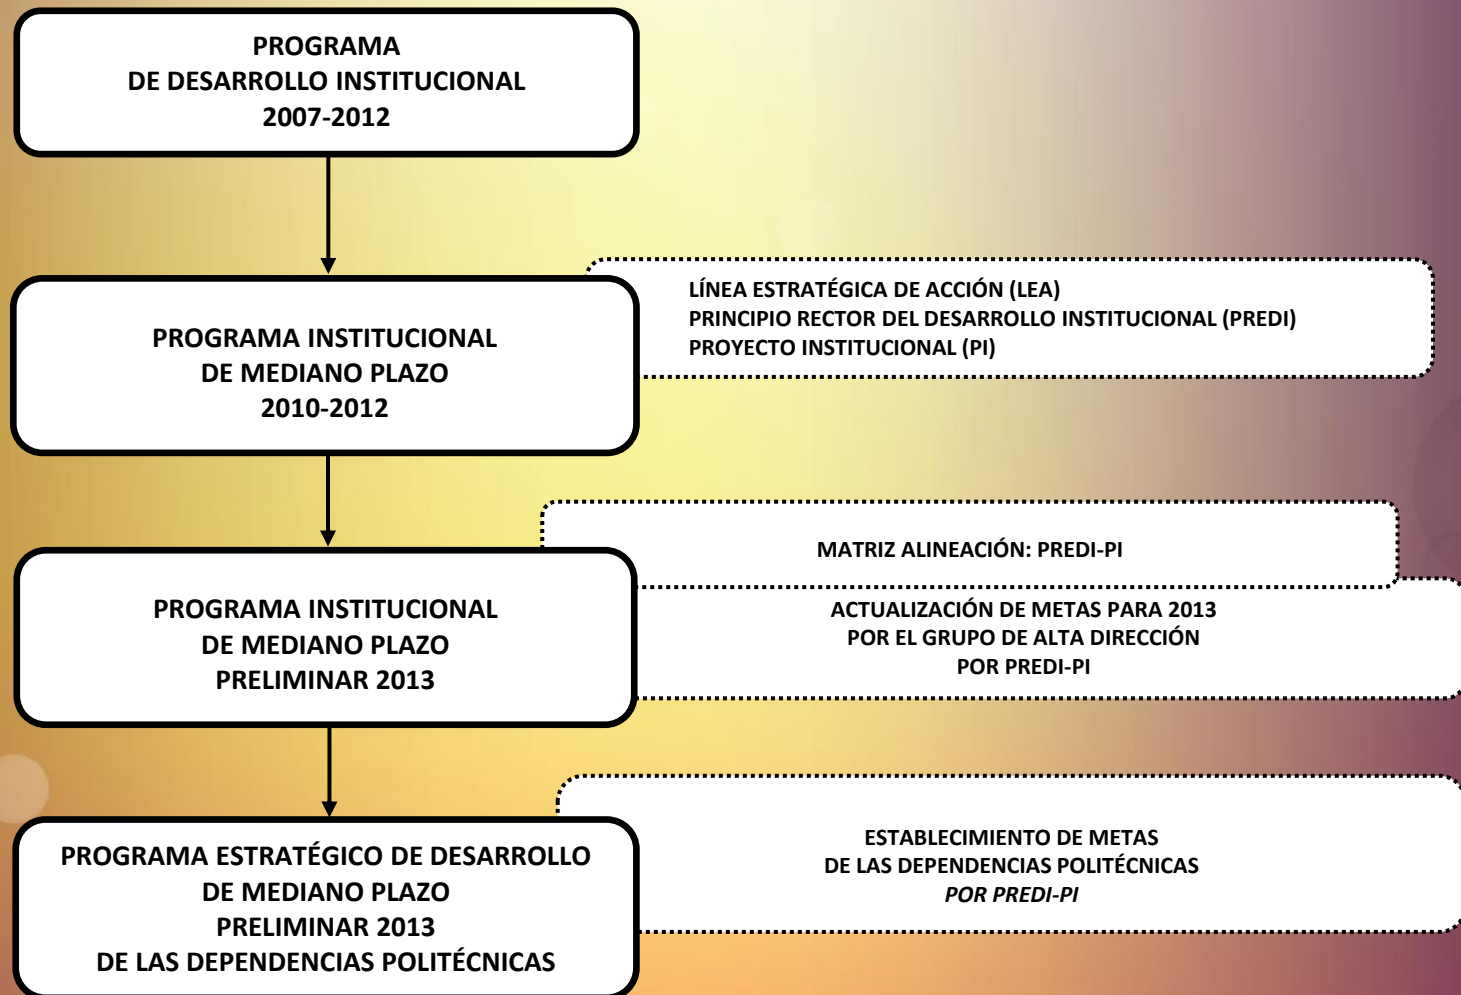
PROGRAMA
DE DESARROLLO INSTITUCIONAL
2007-2012

PROGRAMA INSTITUCIONAL
DE MEDIANO PLAZO
2010-2012

LÍNEA ESTRATÉGICA DE ACCIÓN (LEA)
PRINCIPIO RECTOR DEL DESARROLLO INSTITUCIONAL (PREDI)
PROYECTO INSTITUCIONAL (PI)

MATRIZ ALINEACIÓN: PREDI-PI

PROGRAMA INSTITUCIONAL
DE MEDIANO PLAZO
PRELIMINAR 2013

ACTUALIZACIÓN DE METAS PARA 2013
POR EL GRUPO DE ALTA DIRECCIÓN
POR PREDI-PI

PROGRAMA ESTRATÉGICO DE DESARROLLO
DE MEDIANO PLAZO
PRELIMINAR 2013
DE LAS DEPENDENCIAS POLITÉCNICAS

ESTABLECIMIENTO DE METAS
DE LAS DEPENDENCIAS POLITÉCNICAS
POR PREDI-PI